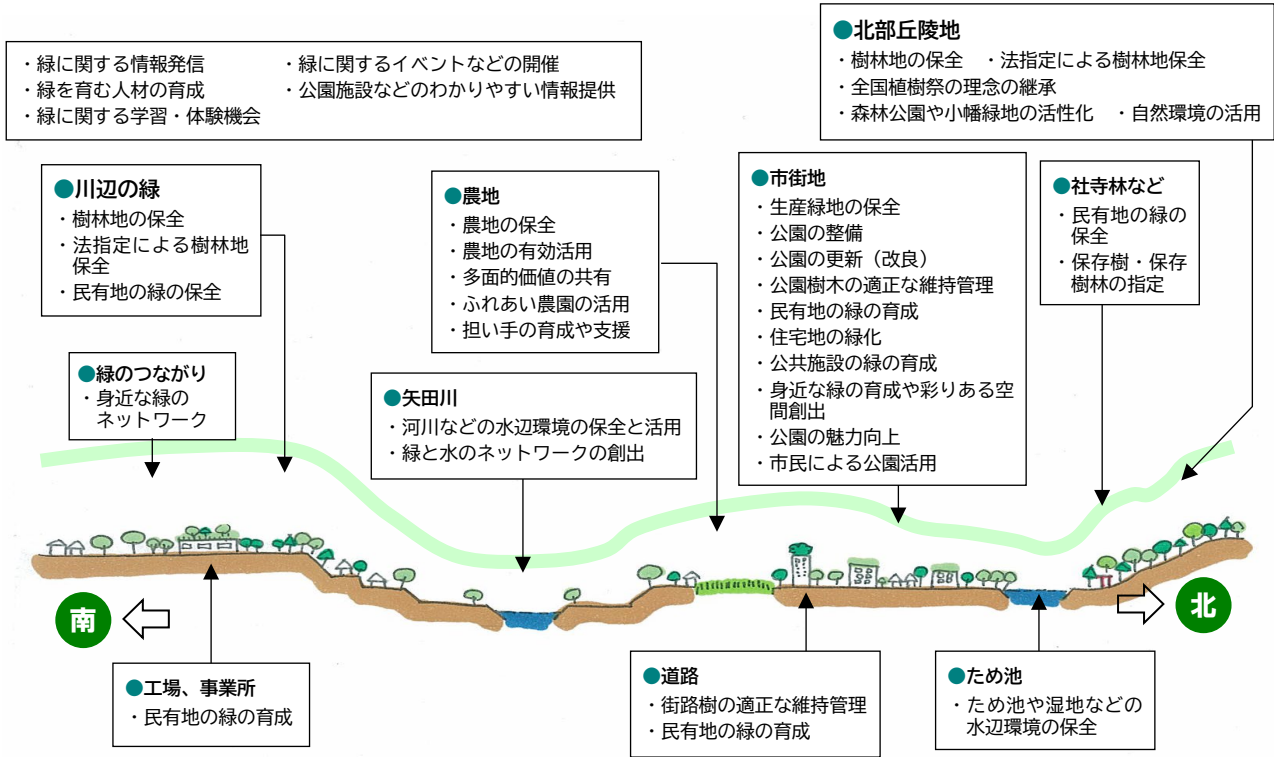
・緑に関する情報発信
・緑を育む人材の育成
・緑に関する学習・体験機会
・緑に関するイベントなどの開催
・公園施設などのわかりやすい情報提供

●北部丘陵地
・樹林地の保全　・法指定による樹林地保全
・全国植樹祭の理念の継承
・森林公園や小幡緑地の活性化　・自然環境の活用

●川辺の緑
・樹林地の保全
・法指定による樹林地保全
・民有地の緑の保全

●農地
・農地の保全
・農地の有効活用
・多面的価値の共有
・ふれあい農園の活用
・担い手の育成や支援

●市街地
・生産緑地の保全
・公園の整備
・公園の更新（改良）
・公園樹木の適正な維持管理
・民有地の緑の育成
・住宅地の緑化
・公共施設の緑の育成
・身近な緑の育成や彩りある空間創出
・公園の魅力向上
・市民による公園活用

●社寺林など
・民有地の緑の保全
・保存樹・保存樹林の指定

●緑のつながり
・身近な緑のネットワーク

●矢田川
・河川などの水辺環境の保全と活用
・緑と水のネットワークの創出

南

北

●工場、事業所
・民有地の緑の育成

●道路
・街路樹の適正な維持管理
・民有地の緑の育成

●ため池
・ため池や湿地などの水辺環境の保全